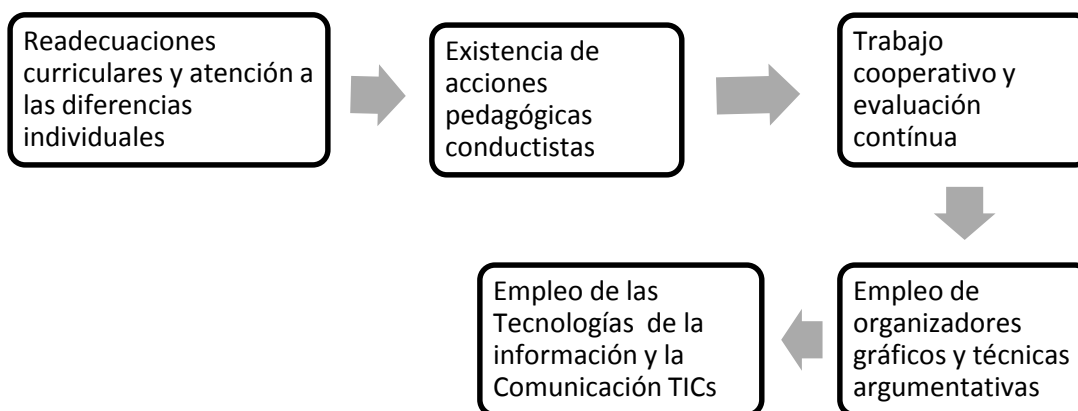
Readecuaciones curriculares y atención a las diferencias individuales

Existencia de acciones pedagógicas conductistas

Trabajo cooperativo y evaluación contínua

Empleo de organizadores gráficos y técnicas argumentativas

Empleo de las Tecnologías de la información y la Comunicación TICs